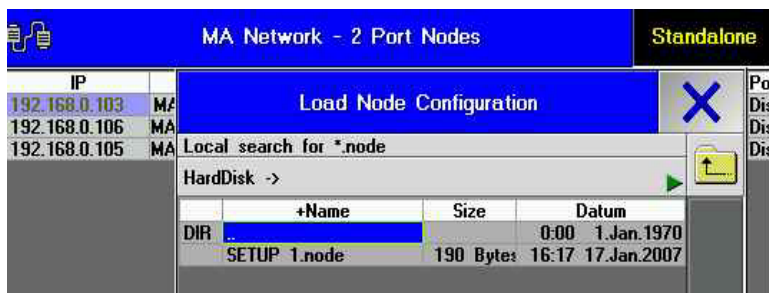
MA Network - 2 Port Nodes

Standalone

| IP | |
|---|---|
| 192.168.0.103 | MA |
| 192.168.0.106 | MA |
| 192.168.0.105 | MA |

Po
Dis
Dis
Dis

Load Node Configuration

Local search for *.node

HardDisk ->

| | +Name | Size | Datum |
|---|---|---|---|
| DIR | .. | | 0:00 1.Jan.1970 |
| | SETUP 1.node | 190 Byte | 16:17 17.Jan.2007 |